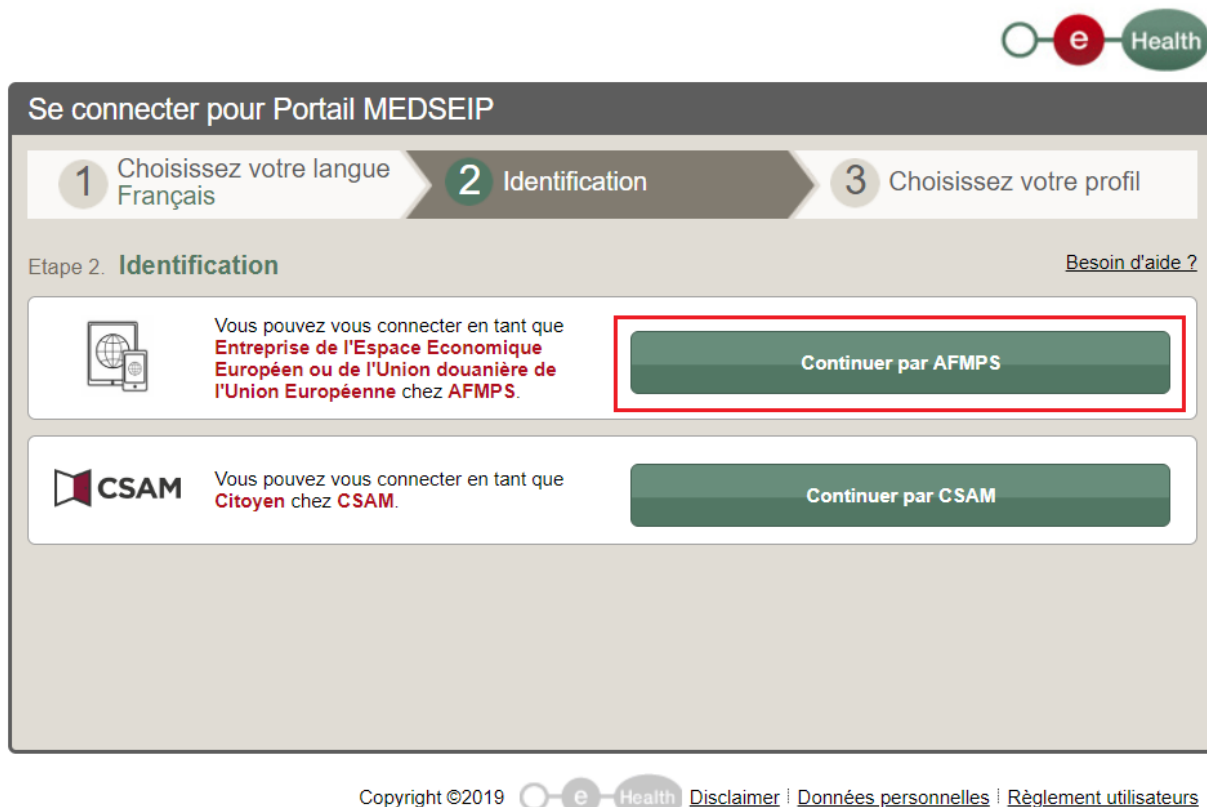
e Health

Se connecter pour Portail MEDSEIP

1 Choisissez votre langue Français

2 Identification

3 Choisissez votre profil

Etape 2. Identification

Besoin d'aide ?

Vous pouvez vous connecter en tant que Entreprise de l'Espace Economique Européen ou de l'Union douanière de l'Union Européenne chez AFMPS.

Continuer par AFMPS

CSAM

Vous pouvez vous connecter en tant que Citoyen chez CSAM.

Continuer par CSAM

Copyright ©2019 e Health Disclaimer | Données personnelles | Règlement utilisateurs